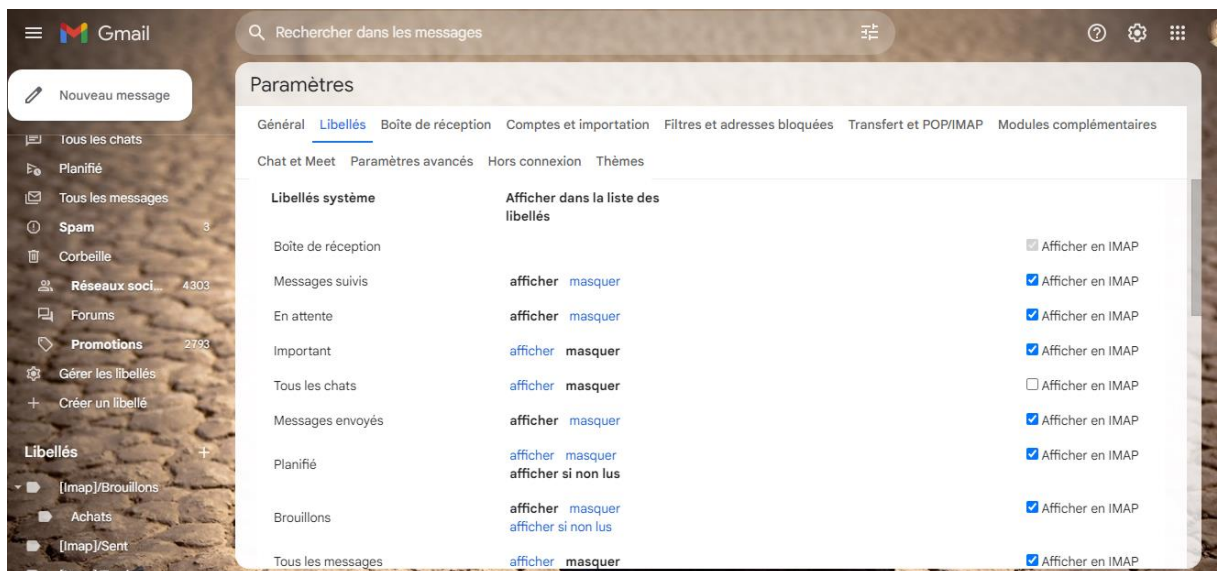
Gmail

Rechercher dans les messages

Nouveau message

Tous les chats
Planifié
Tous les messages
Spam 3
Corbeille
Réseaux soci... 4303
Forums
Promotions 2793
Gérer les libellés
Créer un libellé

Libellés
[Imap]/Brouillons
Achats
[Imap]/Sent

Paramètres

Général Libellés Boîte de réception Comptes et importation Filtres et adresses bloquées Transfert et POP/IMAP Modules complémentaires Chat et Meet Paramètres avancés Hors connexion Thèmes

| Libellés système | Afficher dans la liste des libellés | |
|---|---|---|
| Boîte de réception | | Afficher en IMAP |
| Messages suivis | afficher masquer | Afficher en IMAP |
| En attente | afficher masquer | Afficher en IMAP |
| Important | afficher masquer | Afficher en IMAP |
| Tous les chats | afficher masquer | Afficher en IMAP |
| Messages envoyés | afficher masquer | Afficher en IMAP |
| Planifié | afficher masquer afficher si non lus | Afficher en IMAP |
| Brouillons | afficher masquer afficher si non lus | Afficher en IMAP |
| Tous les messages | afficher masquer | Afficher en IMAP |